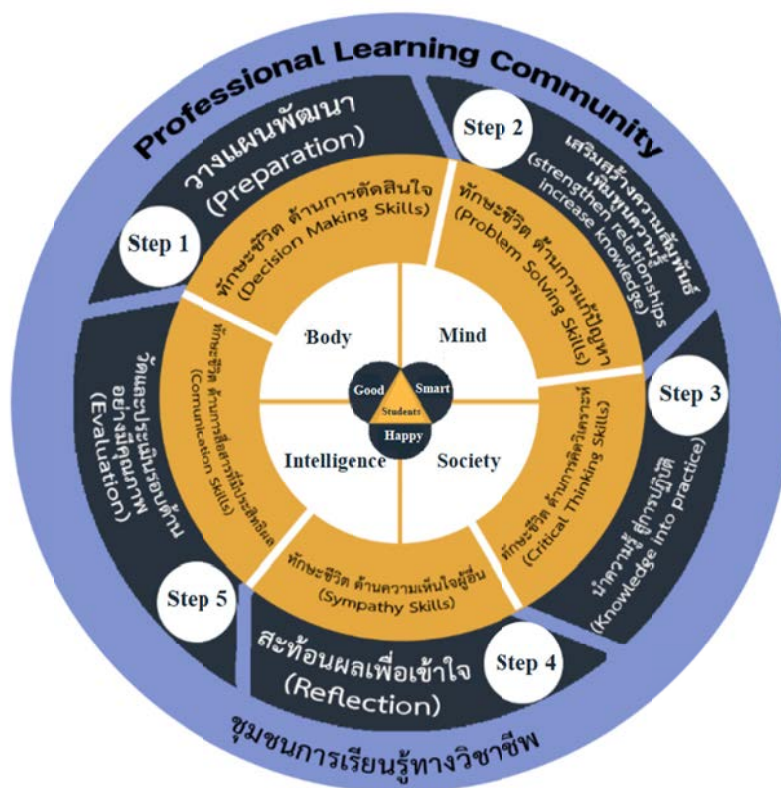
Professional Learning Community

Step 1
วางแผนพัฒนา
(Preparation)

Step 2
เสริมสร้างความสัมพันธ์ เพิ่มพูนความรู้
(strengthen relationships increase knowledge)

Step 3
นำความรู้ สู่การปฏิบัติ
(Knowledge into practice)

Step 4
สะท้อนผลเพื่อเข้าใจ
(Reflection)

Step 5
วัดและประเมินรอบด้านอย่างมีคุณภาพ
(Evaluation)

ทักษะชีวิต ด้านการตัดสินใจ
(Decision Making Skills)

ทักษะชีวิต ด้านการแก้ปัญหา
(Problem Solving Skills)

ทักษะชีวิต ด้านการคิดวิเคราะห์
(Critical Thinking Skills)

ทักษะชีวิต ด้านความเห็นใจผู้อื่น
(Sympathy Skills)

ทักษะชีวิต ด้านการสื่อสารที่มีประสิทธิผล
(Communication Skills)

Body
Mind
Intelligence
Society

Good
Smart
Students
Happy

ชุมชนการเรียนรู้ทางวิชาชีพ